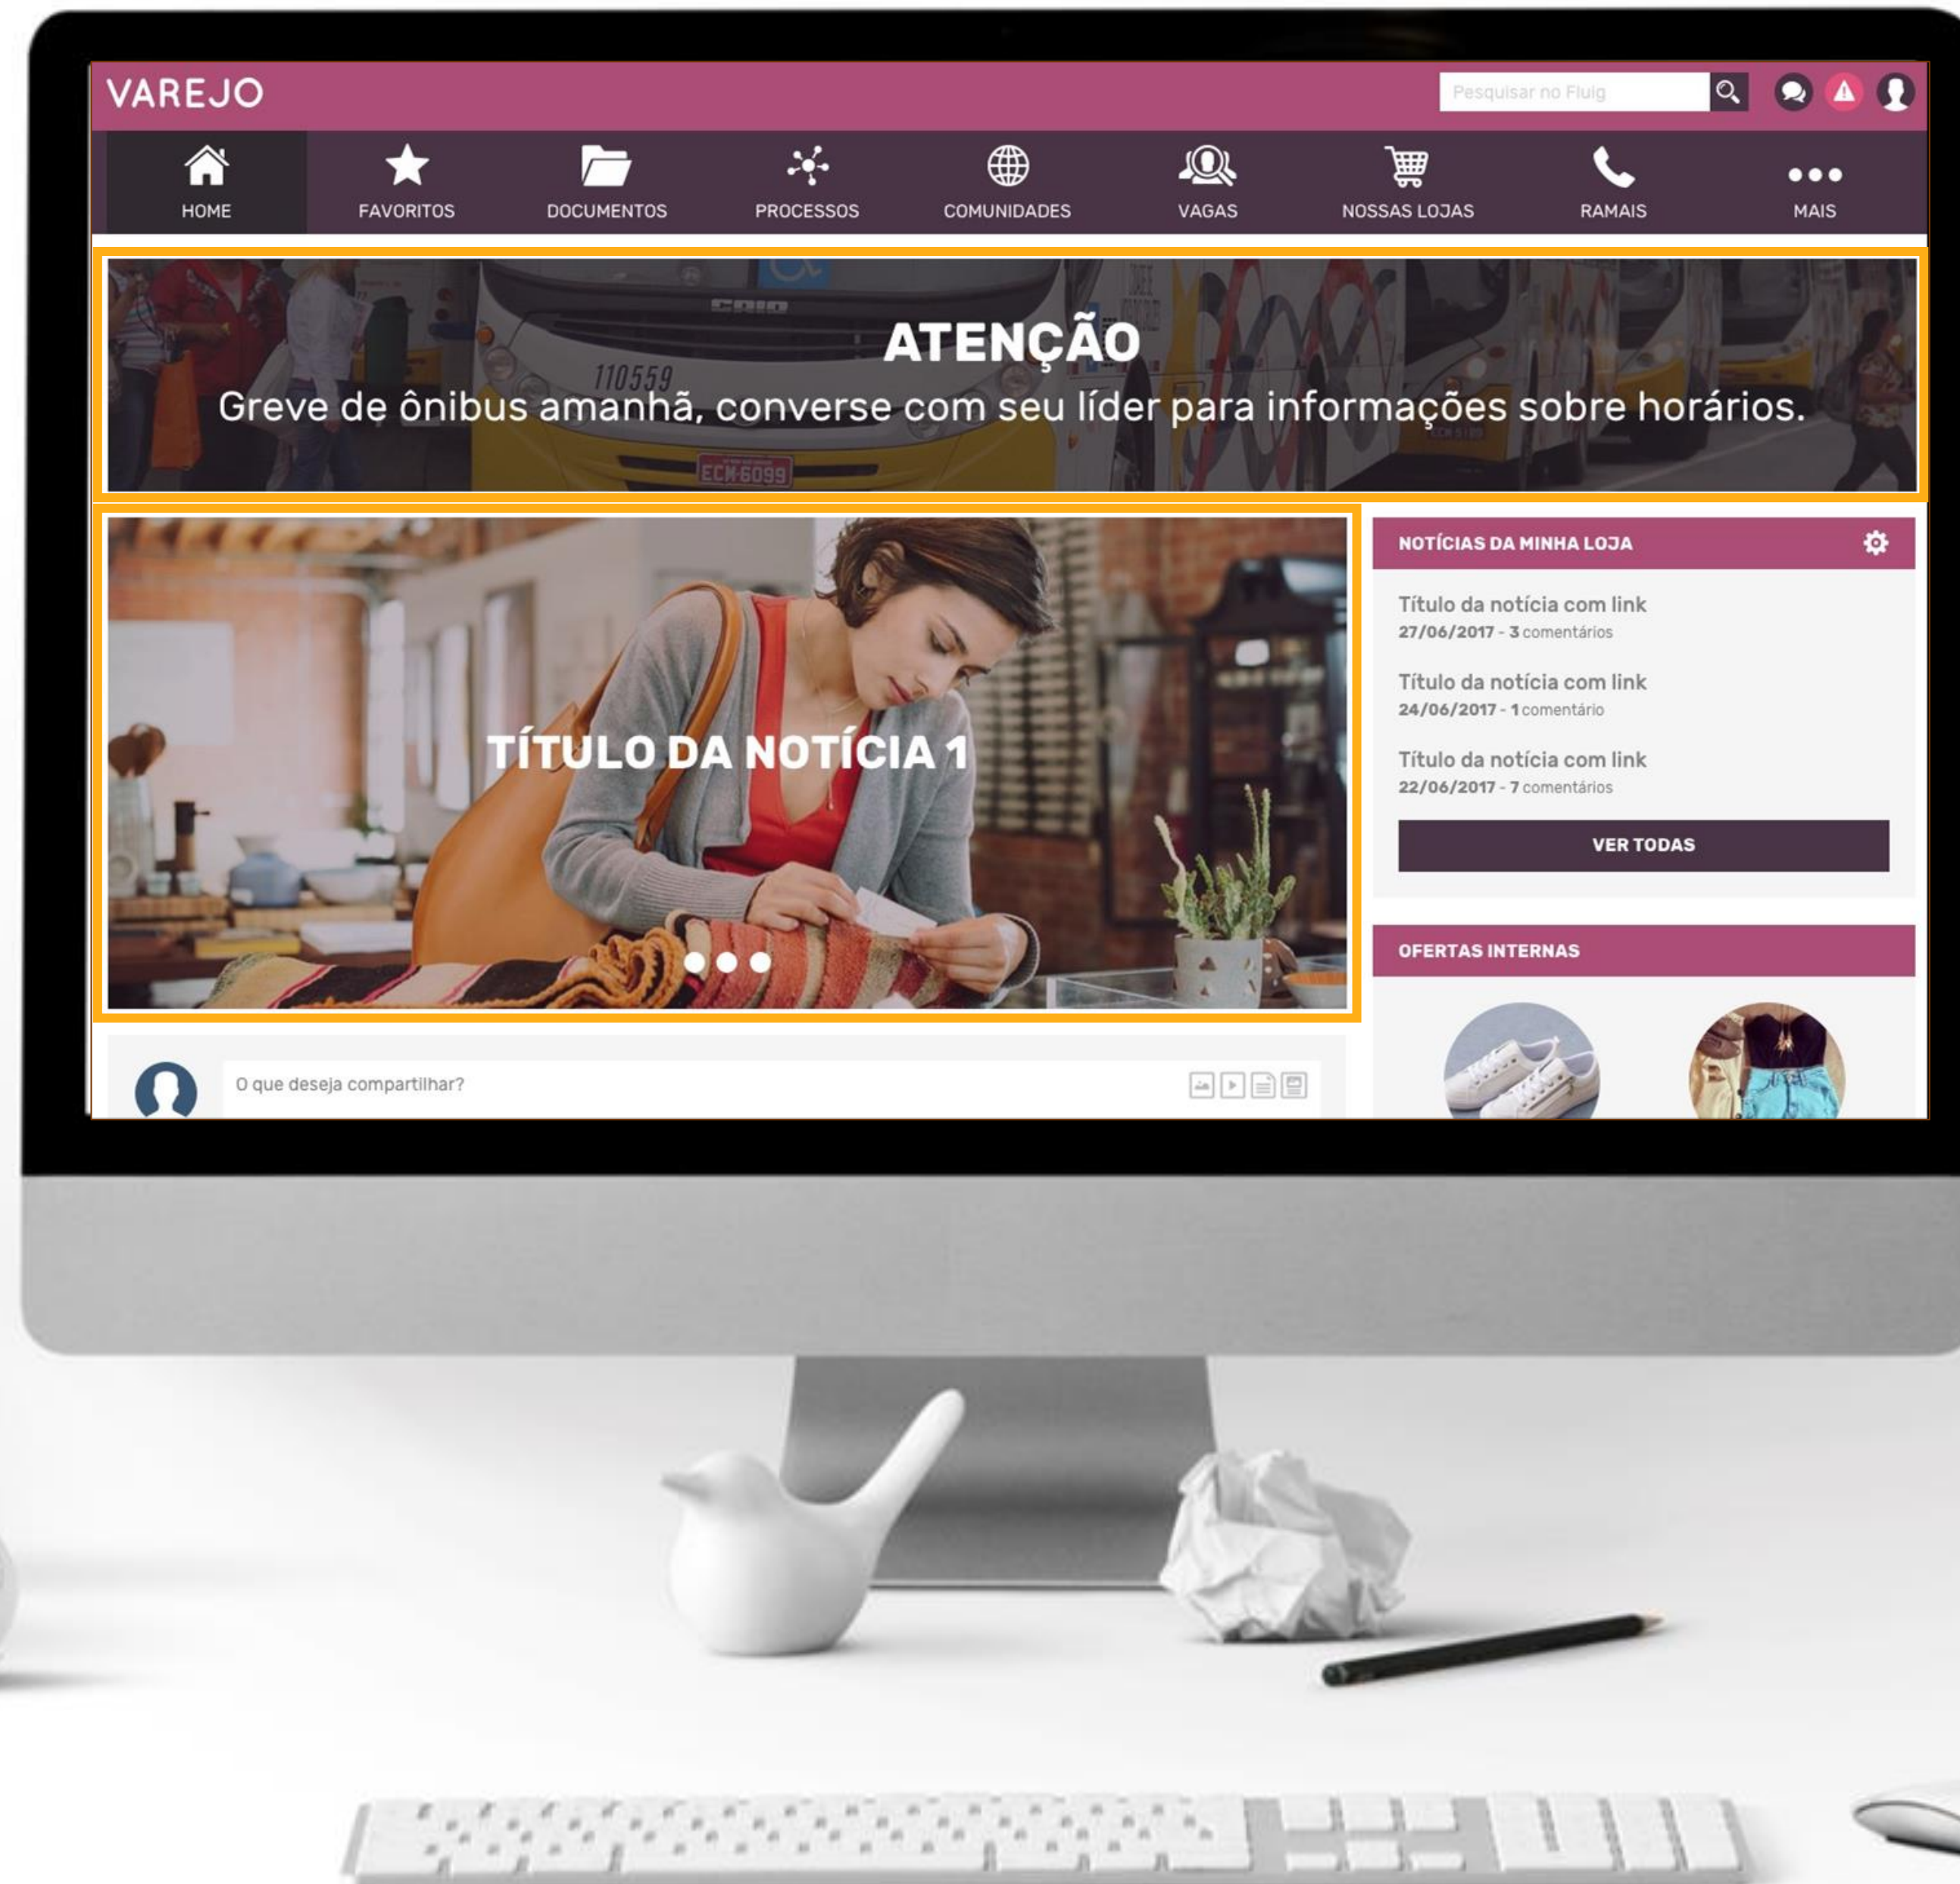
VAREJO

Pesquisar no Fluig

HOME
FAVORITOS
DOCUMENTOS
PROCESSOS
COMUNIDADES
VAGAS
NOSSAS LOJAS
RAMAIS
MAIS

ATENÇÃO
Greve de ônibus amanhã, converse com seu líder para informações sobre horários.

TÍTULO DA NOTÍCIA 1

NOTÍCIAS DA MINHA LOJA

Título da notícia com link
27/06/2017 - 3 comentários

Título da notícia com link
24/06/2017 - 1 comentário

Título da notícia com link
22/06/2017 - 7 comentários

VER TODAS

OFERTAS INTERNAS

O que deseja compartilhar?